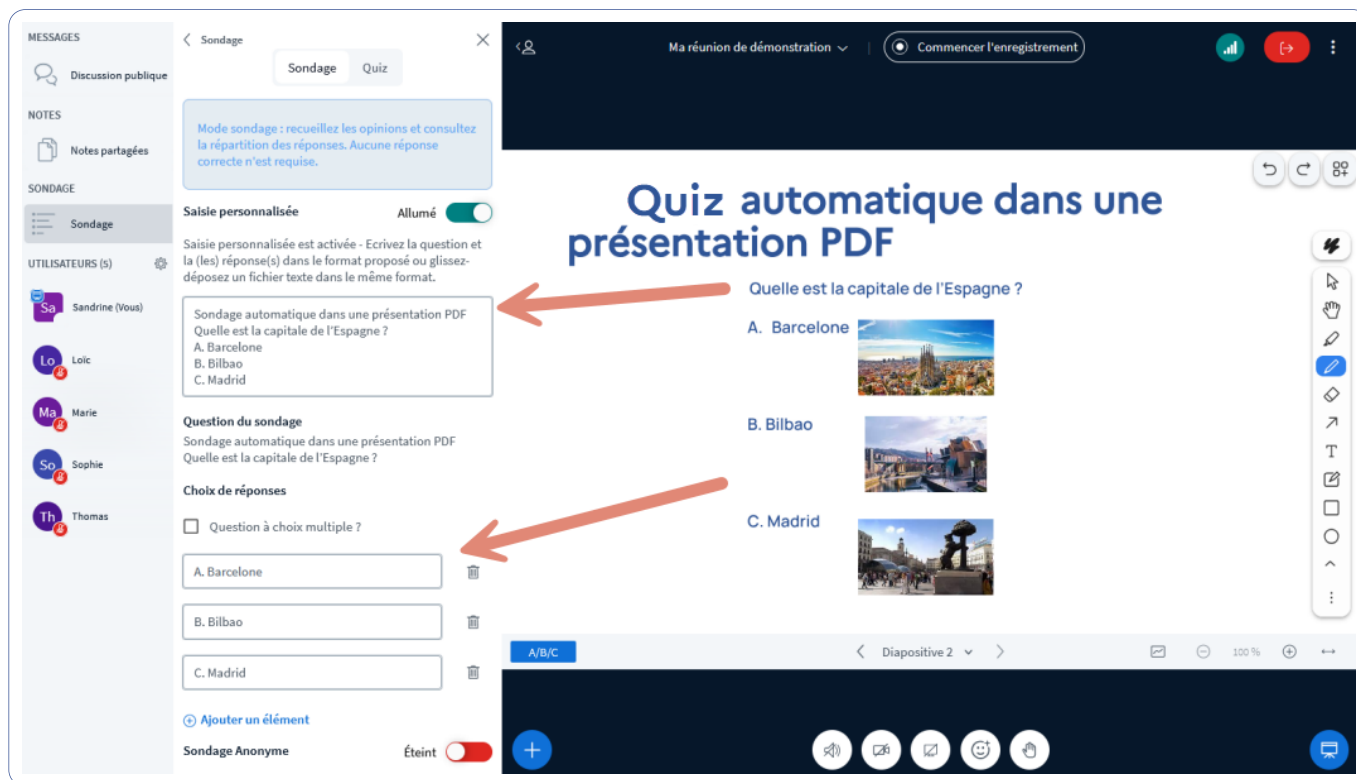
MESSAGES
Discussion publique
NOTES
Notes partagées
SONDAGE
Sondage
UTILISATEURS (5)
Sa Sandrine (Vous)
Lo Loïc
Ma Marie
So Sophie
Th Thomas

Sondage
Sondage Quiz

Mode sondage : recueillez les opinions et consultez la répartition des réponses. Aucune réponse correcte n'est requise.

Saisie personnalisée Allumé

Saisie personnalisée est activée - Ecrivez la question et la (les) réponse(s) dans le format proposé ou glissez-déposez un fichier texte dans le même format.

Sondage automatique dans une présentation PDF
Quelle est la capitale de l'Espagne ?
A. Barcelone
B. Bilbao
C. Madrid

Question du sondage
Sondage automatique dans une présentation PDF
Quelle est la capitale de l'Espagne ?

Choix de réponses

Question à choix multiple ?

A. Barcelone
B. Bilbao
C. Madrid

Ajouter un élément

Sondage Anonyme Éteint

Ma réunion de démonstration
Commencer l'enregistrement

Quiz automatique dans une présentation PDF

Quelle est la capitale de l'Espagne ?

A. Barcelone

B. Bilbao

C. Madrid

A/B/C
Diapositive 2
100 %